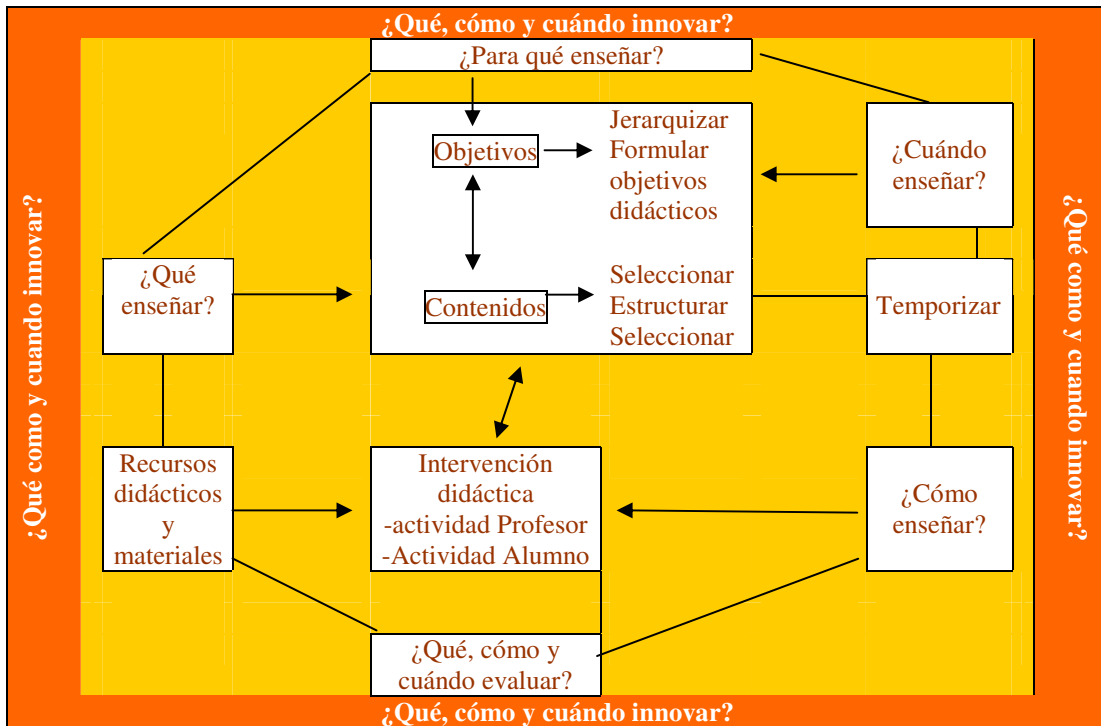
¿Qué, cómo y cuándo innovar?

¿Para qué enseñar?

Objetivos

Jerarquizar
Formular objetivos didácticos

¿Cuándo enseñar?

¿Qué como y cuando innovar?

¿Qué como y cuando innovar?

¿Qué enseñar?

Contenidos

Seleccionar
Estructurar
Seleccionar

Temporizar

Recursos didácticos y materiales

Intervención didáctica
-actividad Profesor
-Actividad Alumno

¿Cómo enseñar?

¿Qué, cómo y cuándo evaluar?

¿Qué, cómo y cuándo innovar?